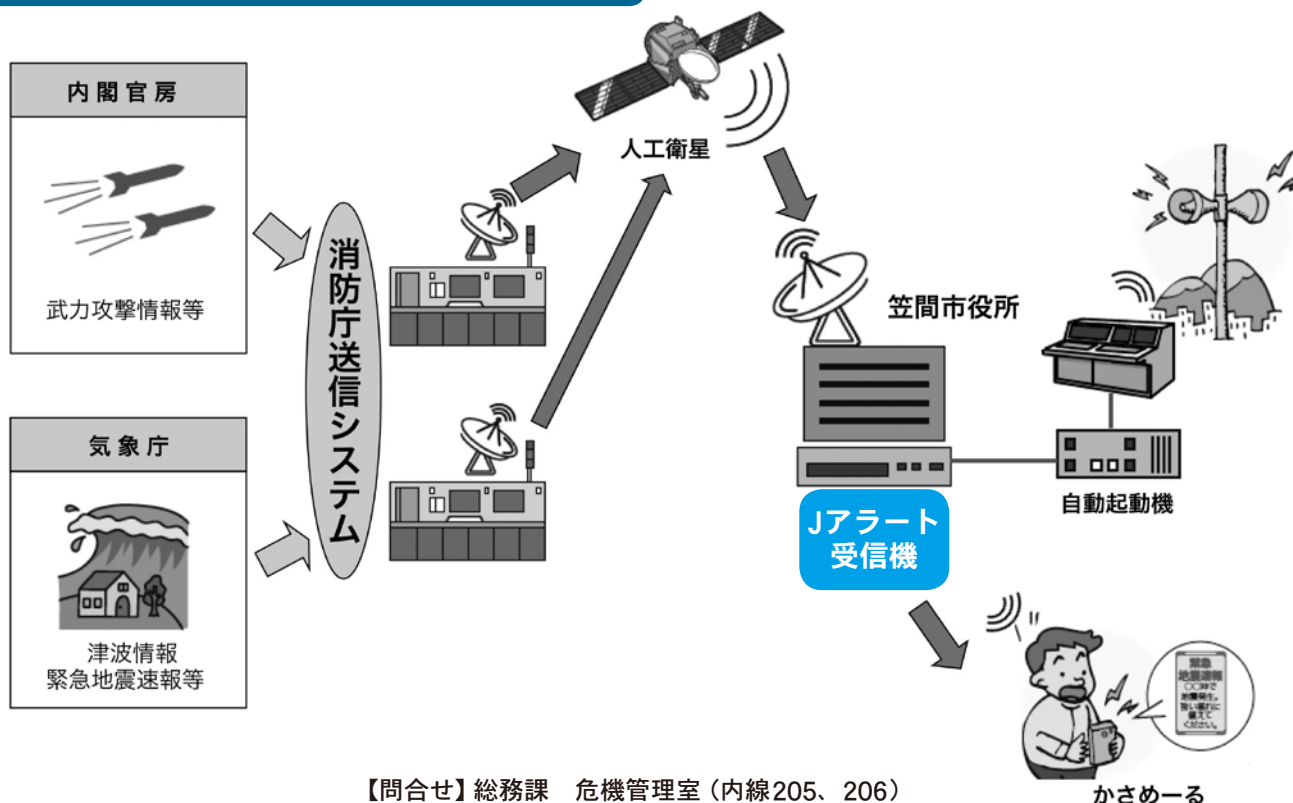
内閣官房

武力攻撃情報等

気象庁

津波情報
緊急地震速報等

消防庁送信システム

人工衛星

笠間市役所

Jアラート受信機

自動起動機

緊急地震速報
○○沖で地震発生。強い揺れに備えてください。

かさめーる

【問合せ】総務課　危機管理室（内線205、206）